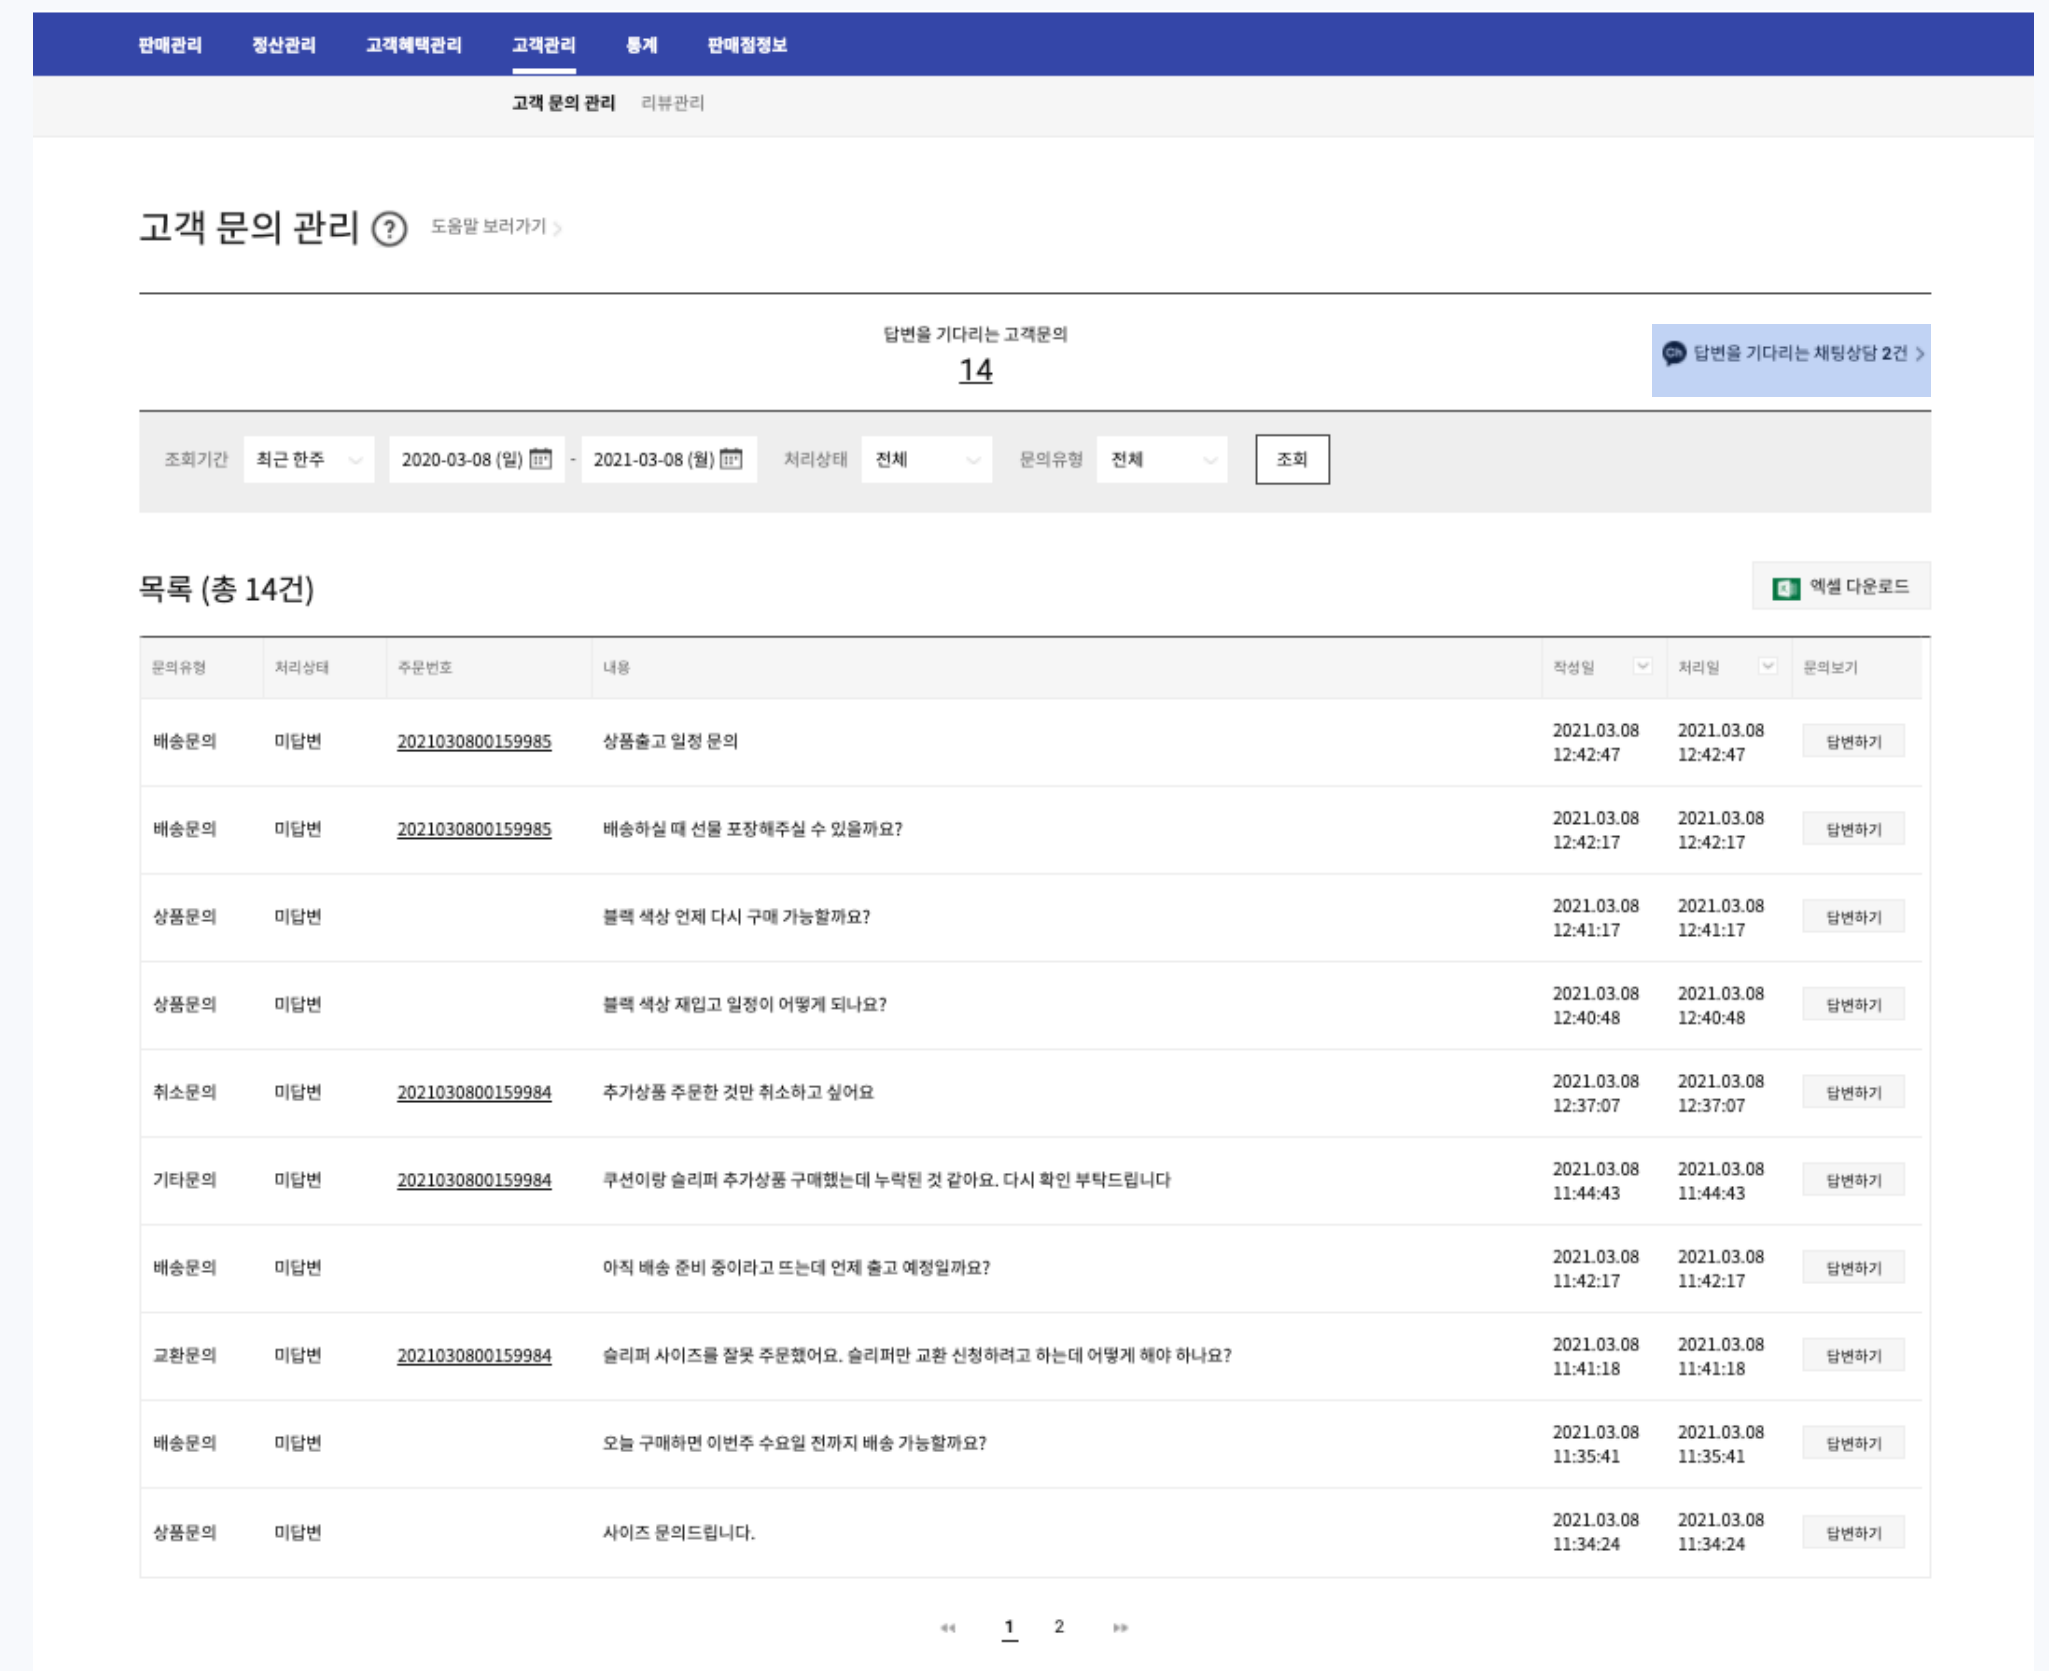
판매관리 정산관리 고객혜택관리 고객관리 통계 판매점정보

고객 문의 관리 리뷰관리

고객 문의 관리 ? 도움말 보러가기 >

답변을 기다리는 고객문의
14

답변을 기다리는 채팅상담 2건 >

조회기간 최근 한주 2020-03-08 (일) - 2021-03-08 (월) 처리상태 전체 문의유형 전체 조회

목록 (총 14건)

엑셀 다운로드

| 문의유형 | 처리상태 | 주문번호 | 내용 | 작성일 | 처리일 | 문의보기 |
|---|---|---|---|---|---|---|
| 배송문의 | 미답변 | 2021030800159985 | 상품출고 일정 문의 | 2021.03.08 12:42:47 | 2021.03.08 12:42:47 | 답변하기 |
| 배송문의 | 미답변 | 2021030800159985 | 배송하실 때 선물 포장해주실 수 있을까요? | 2021.03.08 12:42:17 | 2021.03.08 12:42:17 | 답변하기 |
| 상품문의 | 미답변 | | 블랙 색상 언제 다시 구매 가능할까요? | 2021.03.08 12:41:17 | 2021.03.08 12:41:17 | 답변하기 |
| 상품문의 | 미답변 | | 블랙 색상 재입고 일정이 어떻게 되나요? | 2021.03.08 12:40:48 | 2021.03.08 12:40:48 | 답변하기 |
| 취소문의 | 미답변 | 2021030800159984 | 추가상품 주문한 것만 취소하고 싶어요 | 2021.03.08 12:37:07 | 2021.03.08 12:37:07 | 답변하기 |
| 기타문의 | 미답변 | 2021030800159984 | 쿠션이랑 슬리퍼 추가상품 구매했는데 누락된 것 같아요. 다시 확인 부탁드립니다 | 2021.03.08 11:44:43 | 2021.03.08 11:44:43 | 답변하기 |
| 배송문의 | 미답변 | | 아직 배송 준비 중이라고 뜨는데 언제 출고 예정일까요? | 2021.03.08 11:42:17 | 2021.03.08 11:42:17 | 답변하기 |
| 교환문의 | 미답변 | 2021030800159984 | 슬리퍼 사이즈를 잘못 주문했어요. 슬리퍼만 교환 신청하려고 하는데 어떻게 해야 하나요? | 2021.03.08 11:41:18 | 2021.03.08 11:41:18 | 답변하기 |
| 배송문의 | 미답변 | | 오늘 구매하면 이번주 수요일 전까지 배송 가능할까요? | 2021.03.08 11:35:41 | 2021.03.08 11:35:41 | 답변하기 |
| 상품문의 | 미답변 | | 사이즈 문의드립니다. | 2021.03.08 11:34:24 | 2021.03.08 11:34:24 | 답변하기 |

1 2